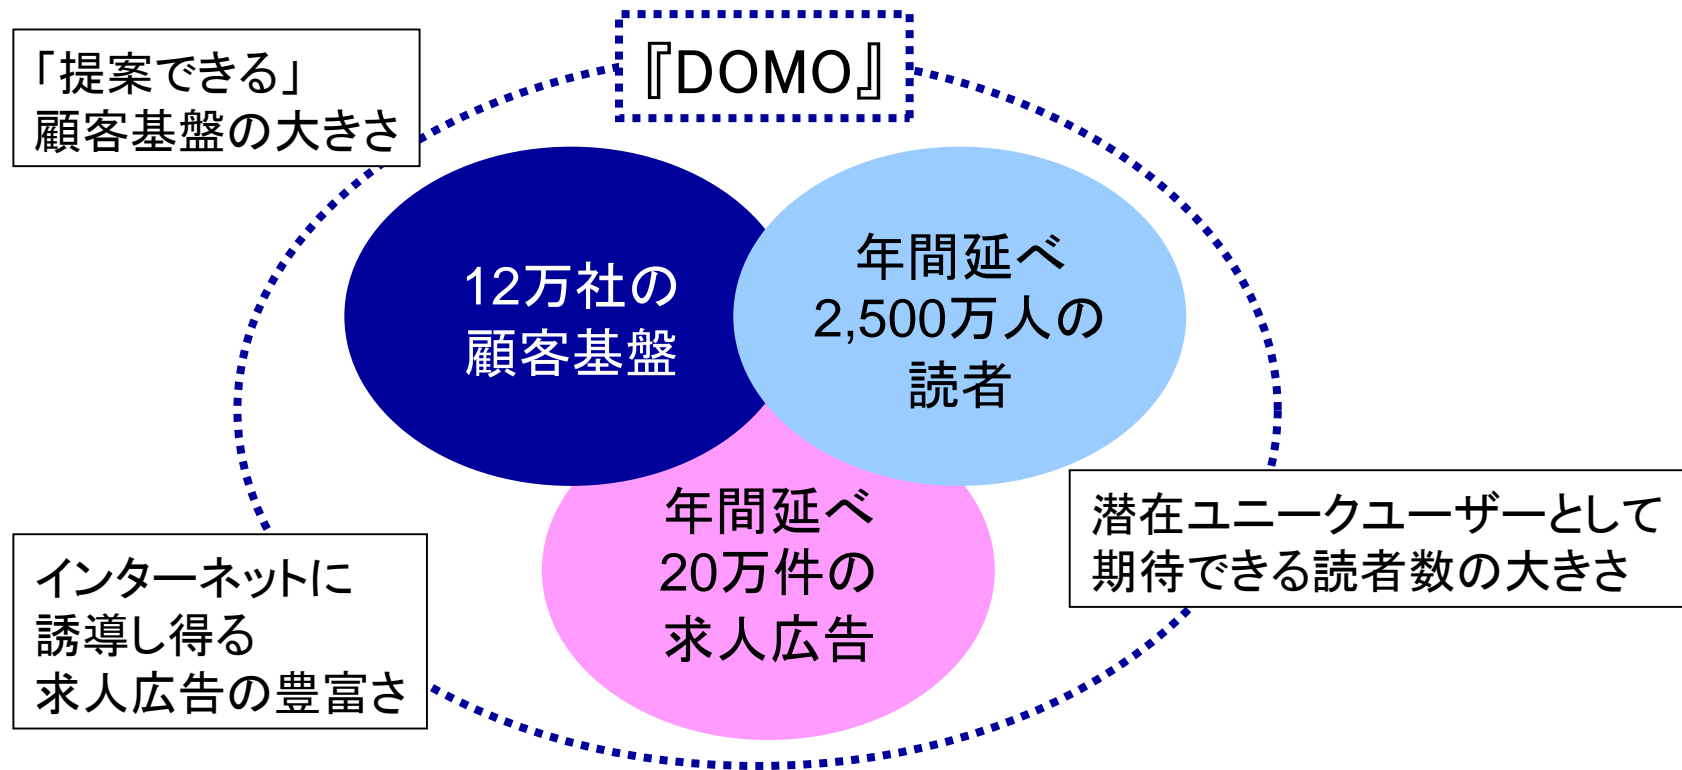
「提案できる」
顧客基盤の大きさ

『DOMO』

12万社の
顧客基盤

年間延べ
2,500万人の
読者

年間延べ
20万件の
求人広告

潜在ユニークユーザーとして
期待できる読者数の大きさ

インターネットに
誘導し得る
求人広告の豊富さ